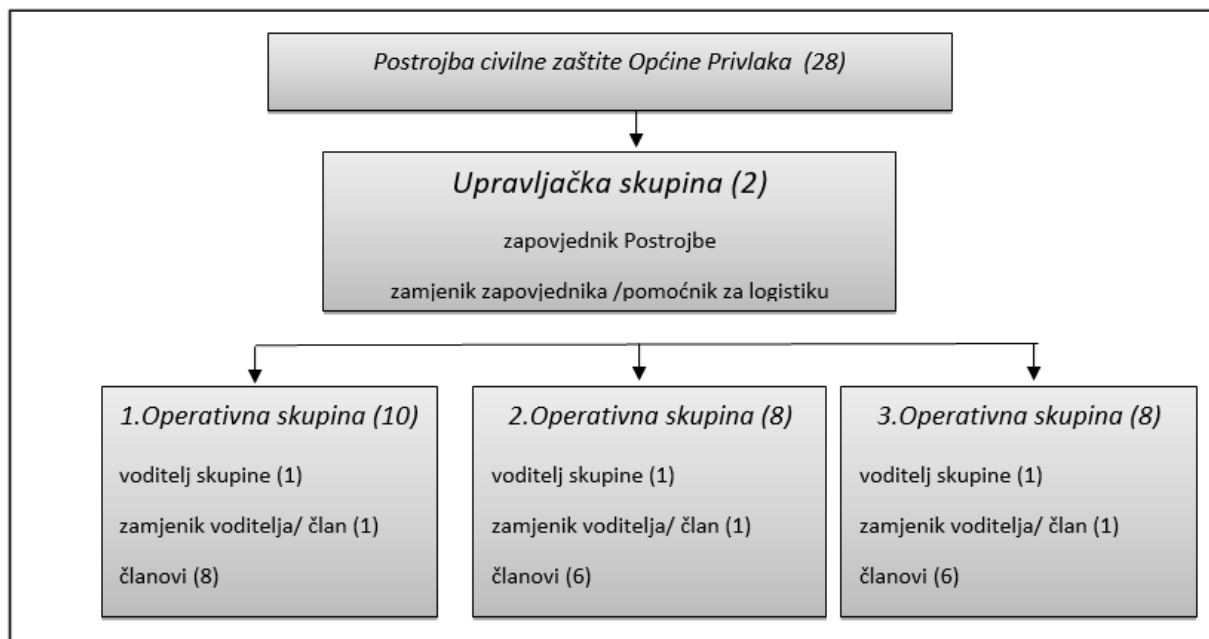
Postrojba civilne zaštite Općine Privlaka (28)

Upravljačka skupina (2)

zapovjednik Postrojbe

zamjenik zapovjednika /pomoćnik za logistiku

1.Operativna skupina (10)

voditelj skupine (1)

zamjenik voditelja/ član (1)

članovi (8)

2.Operativna skupina (8)

voditelj skupine (1)

zamjenik voditelja/ član (1)

članovi (6)

3.Operativna skupina (8)

voditelj skupine (1)

zamjenik voditelja/ član (1)

članovi (6)